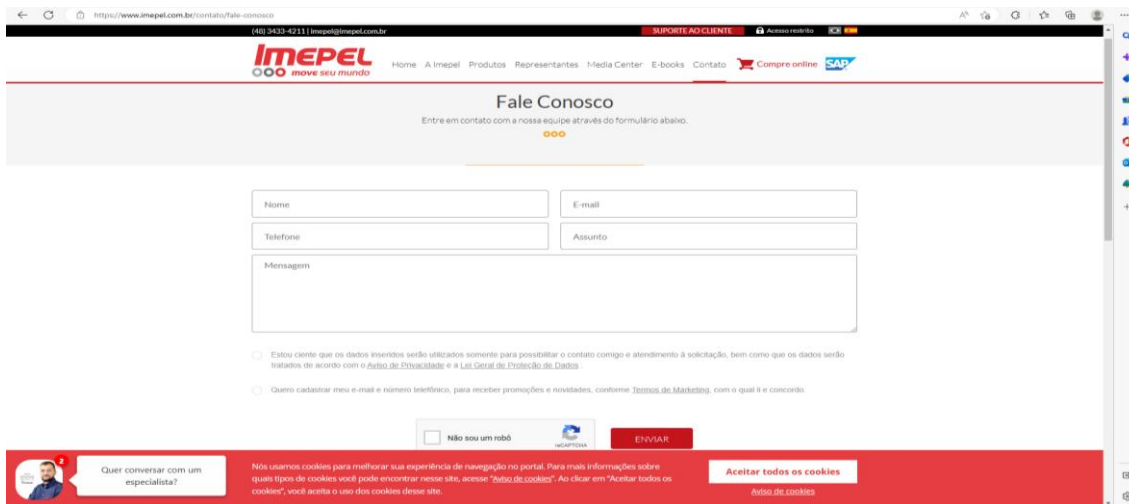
https://www.imepel.com.br/contato/fale-conosco

(48) 3433-4211 | imepel@imepel.com.br

SUPORTE AO CLIENTE

Acesso restrito

IMEPEL
move seu mundo

Home A Imepel Produtos Representantes Media Center E-books Contato Compre online SAP

Fale Conosco

Entre em contato com a nossa equipe através do formulário abaixo.

Nome

E-mail

Telefone

Assunto

Mensagem

Estou ciente que os dados inseridos serão utilizados somente para possibilitar o contato comigo e atendimento à solicitação, bem como que os dados serão tratados de acordo com o Aviso de Privacidade e a Lei Geral de Proteção de Dados.

Quero cadastrar meu e-mail e número telefônico, para receber promoções e novidades, conforme Termos de Marketing, com o qual li e concordo.

Não sou um robô

reCAPTCHA

ENVIAR

2

Quer conversar com um especialista?

Nós usamos cookies para melhorar sua experiência de navegação no portal. Para mais informações sobre quais tipos de cookies você pode encontrar nesse site, acesse "Aviso de cookies". Ao clicar em "Aceitar todos os cookies", você aceita o uso dos cookies desse site.

Aceitar todos os cookies

Aviso de cookies